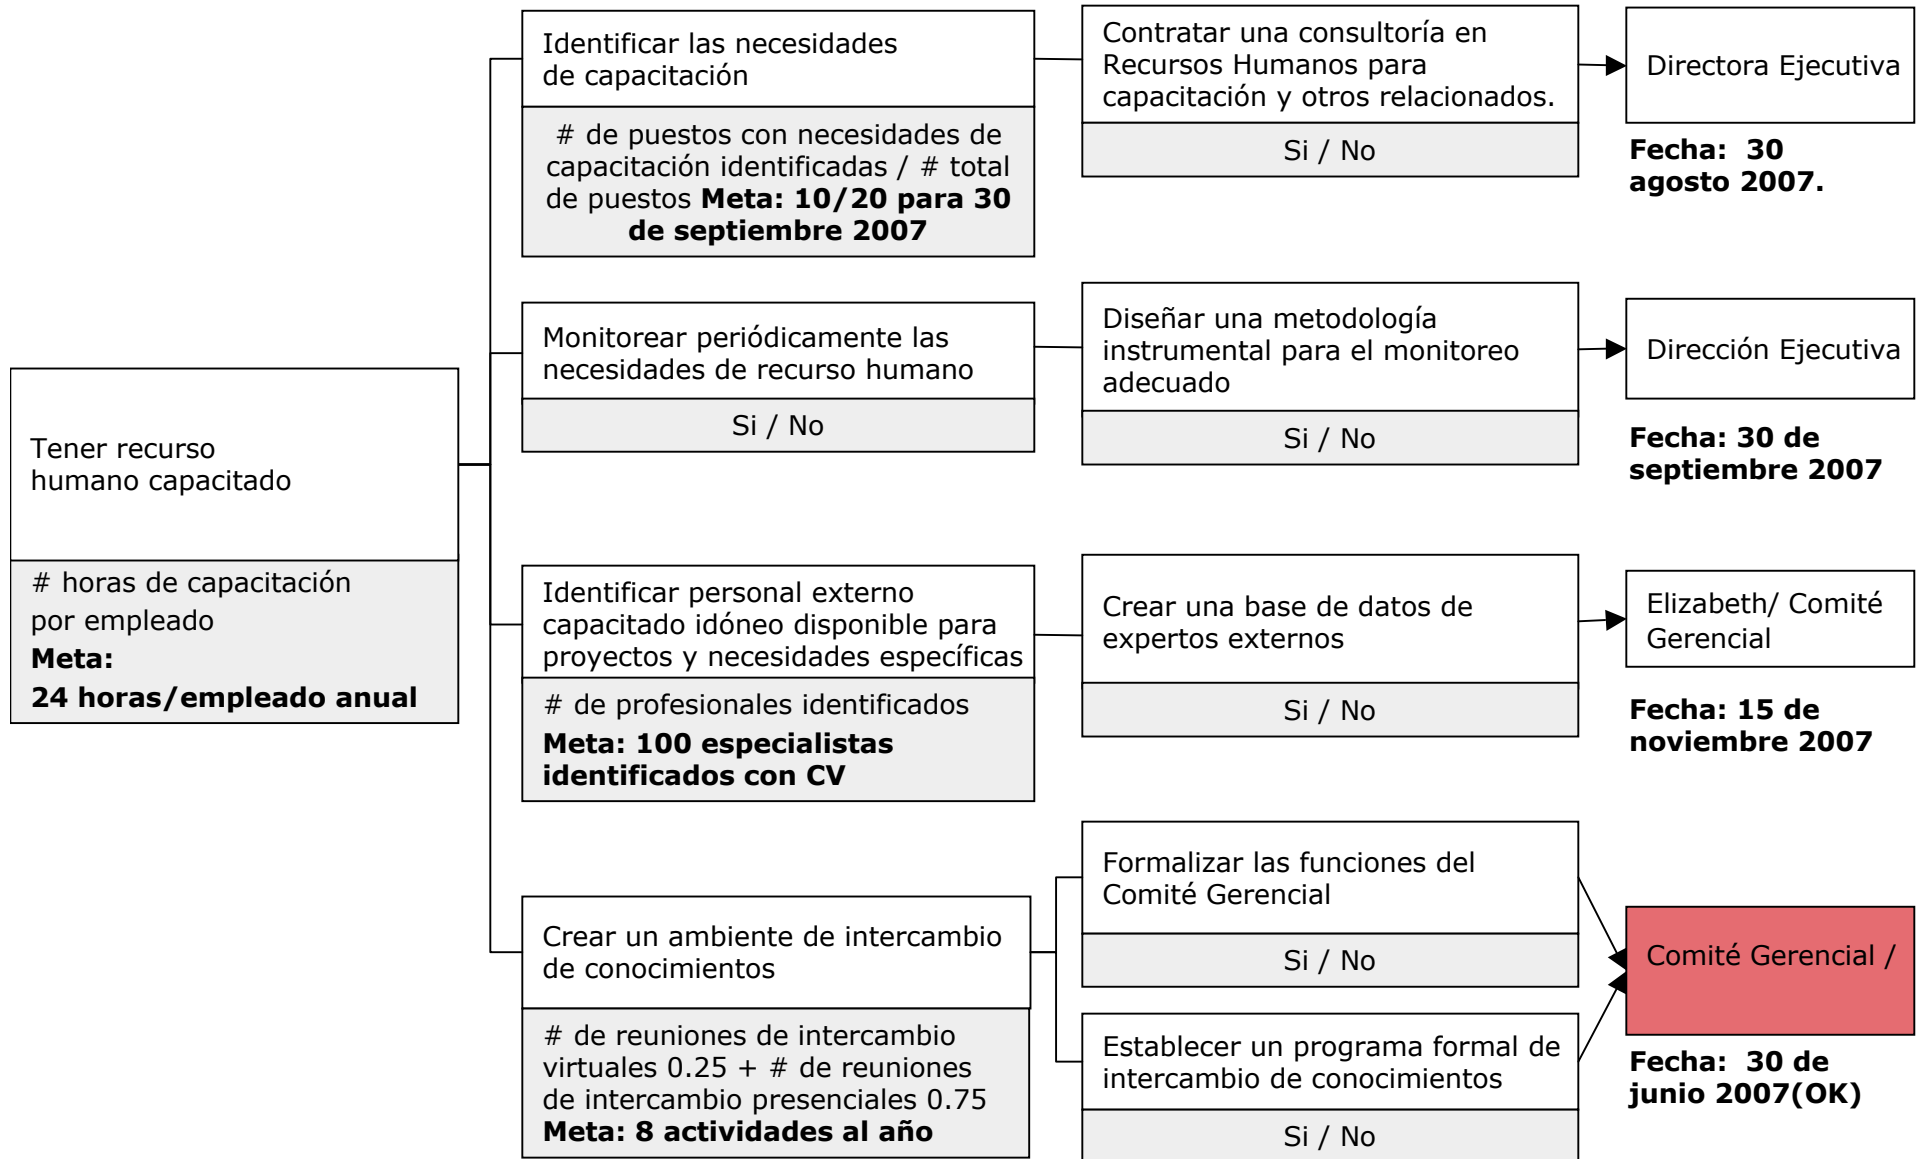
Tener recurso humano capacitado

# horas de capacitación por empleado
**Meta:**
**24 horas/empleado anual**

Identificar las necesidades de capacitación

# de puestos con necesidades de capacitación identificadas / # total de puestos **Meta: 10/20 para 30 de septiembre 2007**

Contratar una consultoría en Recursos Humanos para capacitación y otros relacionados.

Si / No

Directora Ejecutiva

**Fecha: 30 agosto 2007.**

Monitorear periódicamente las necesidades de recurso humano

Si / No

Diseñar una metodología instrumental para el monitoreo adecuado

Si / No

Dirección Ejecutiva

**Fecha: 30 de septiembre 2007**

Identificar personal externo capacitado idóneo disponible para proyectos y necesidades específicas

# de profesionales identificados
**Meta: 100 especialistas identificados con CV**

Crear una base de datos de expertos externos

Si / No

Elizabeth/ Comité Gerencial

**Fecha: 15 de noviembre 2007**

Crear un ambiente de intercambio de conocimientos

# de reuniones de intercambio virtuales 0.25 + # de reuniones de intercambio presenciales 0.75
**Meta: 8 actividades al año**

Formalizar las funciones del Comité Gerencial

Si / No

Establecer un programa formal de intercambio de conocimientos

Si / No

Comité Gerencial /

**Fecha: 30 de junio 2007(OK)**